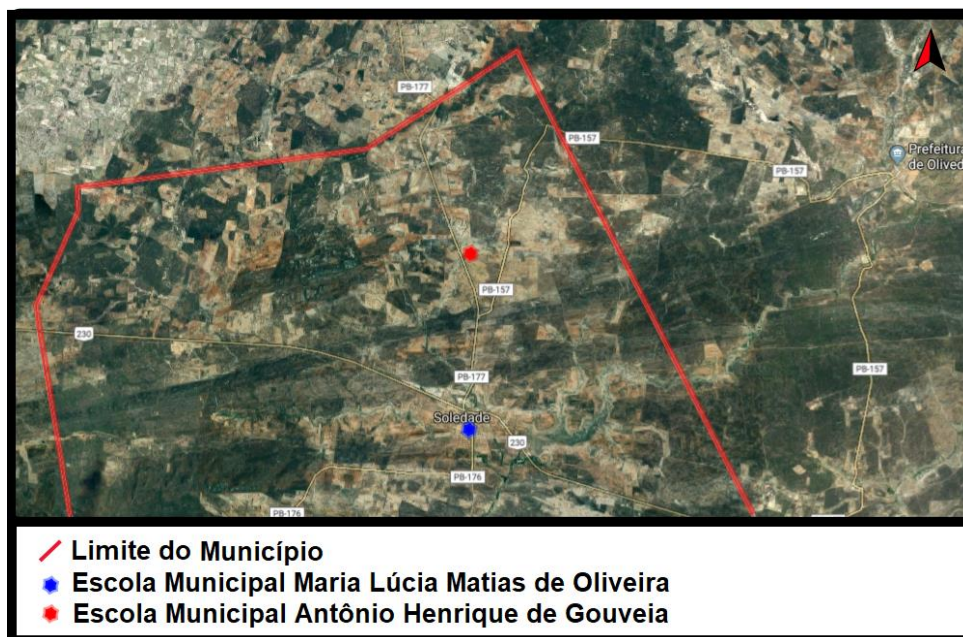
PB-177
PB-157
PB-157
Prefeitura de Olived
PB-157
230
PB-157
PB-177
Soledade
230
PB-176
PB-176

Limite do Município
Escola Municipal Maria Lúcia Matias de Oliveira
Escola Municipal Antônio Henrique de Gouveia